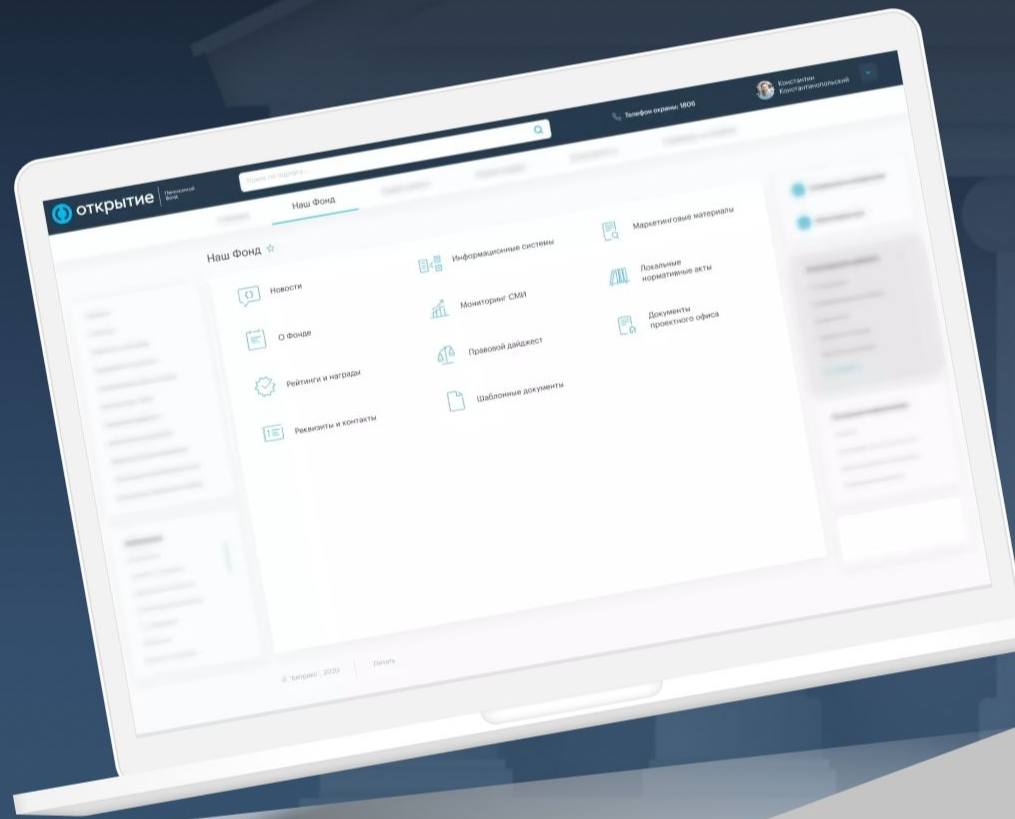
открытие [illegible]

Поиск по порталу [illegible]

Телефон охраны: 1806

Константин Константинопольский

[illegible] Наш Фонд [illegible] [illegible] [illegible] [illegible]

Наш Фонд ☆

Новости

О Фонде

Рейтинги и награды

Реквизиты и контакты

Информационные системы

Мониторинг СМИ

Правовой дайджест

Шаблонные документы

Маркетинговые материалы

Локальные нормативные акты

Документы проектного офиса

© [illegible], 2020

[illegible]